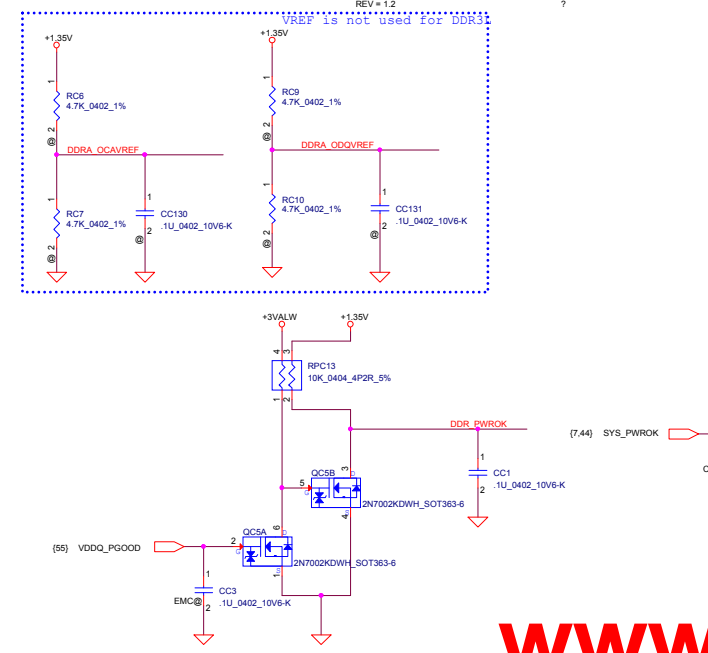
REV = 1.2

?

VREF is not used for DDR3L

+1.35V

1

RC6
4.7K_0402_1%

2

@

DDRA_OCAVREF

1

RC7
4.7K_0402_1%

2

@

1

CC130
.1U_0402_10V6-K

2

@

+1.35V

1

RC9
4.7K_0402_1%

2

@

DDRA_ODQVREF

1

RC10
4.7K_0402_1%

2

@

1

CC131
.1U_0402_10V6-K

2

@

+3VALW

+1.35V

4

3

RPC13
10K_0404_4P2R_5%

1

2

DDR_PWROK

{7,44} SYS_PWROK

1

CC1
.1U_0402_10V6-K

2

QC5B

3

5

2N7002KDWH_SOT363-6

4

{55} VDDQ_PGOOD

QC5A

6

2

2N7002KDWH_SOT363-6

1

1

EMC@

CC3
.1U_0402_10V6-K

2

C